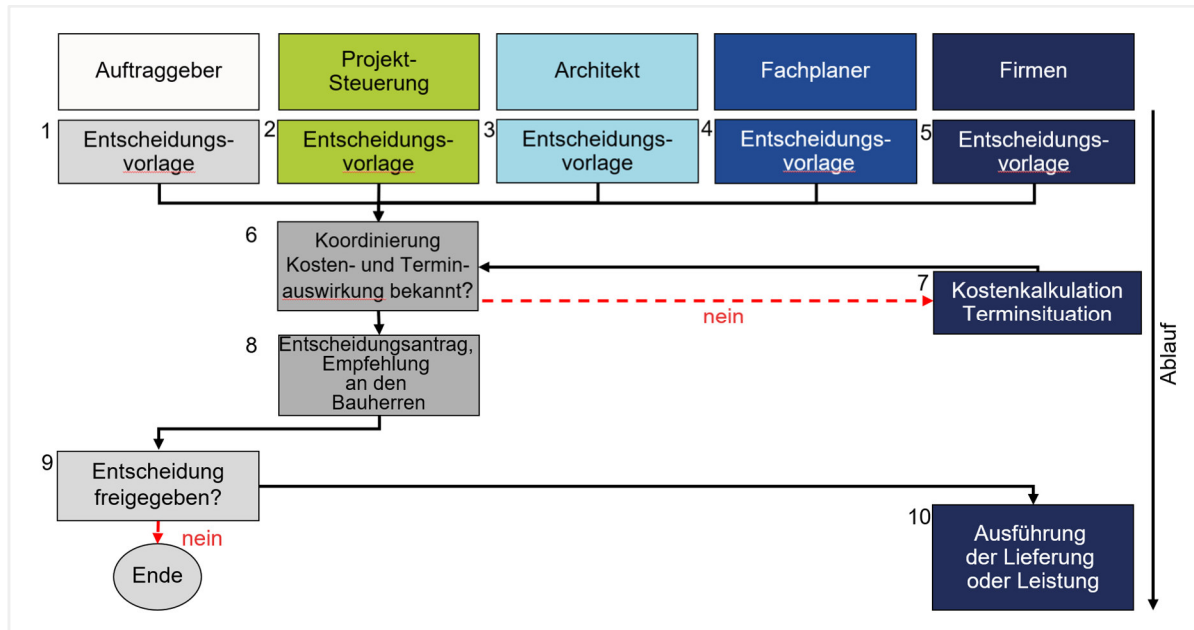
Auftraggeber

Projekt-Steuerung

Architekt

Fachplaner

Firmen

1 Entscheidungs-vorlage

2 Entscheidungs-vorlage

3 Entscheidungs-vorlage

4 Entscheidungs-vorlage

5 Entscheidungs-vorlage

6 Koordinierung Kosten- und Terminauswirkung bekannt?

nein

7 Kostenkalkulation Terminsituation

8 Entscheidungsantrag, Empfehlung an den Bauherren

9 Entscheidung freigegeben?

nein

Ende

10 Ausführung der Lieferung oder Leistung

Ablauf